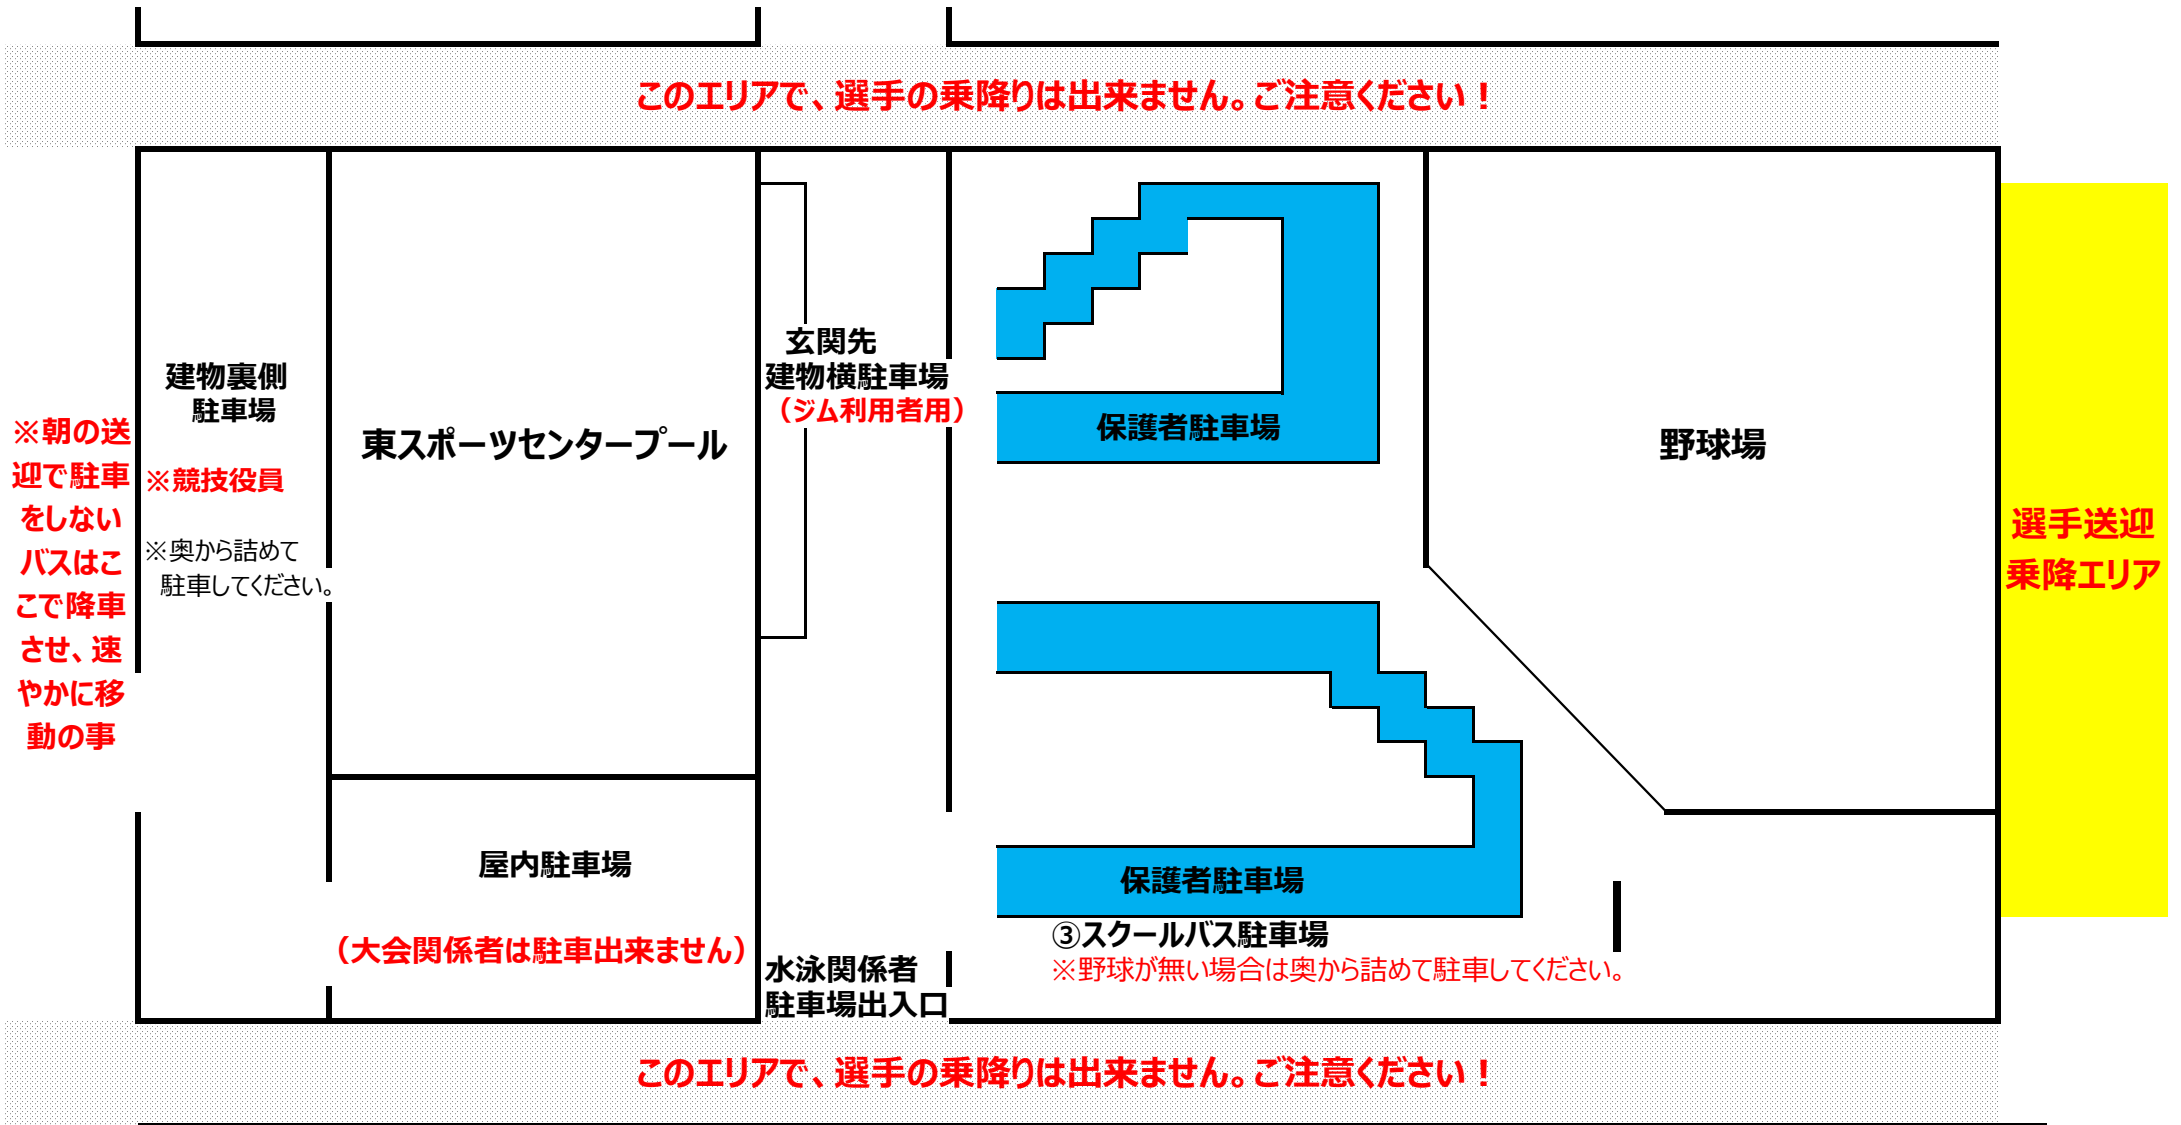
このエリアで、選手の乗降りは出来ません。ご注意ください！

※朝の送迎で駐車をしないバスはここで降車させ、速やかに移動の事

建物裏側
駐車場

※競技役員

※奥から詰めて
駐車してください。

東スポーツセンタープール

玄関先
建物横駐車場
（ジム利用者用）

保護者駐車場

野球場

選手送迎
乗降エリア

屋内駐車場

（大会関係者は駐車出来ません）

保護者駐車場

③スクールバス駐車場
※野球が無い場合は奥から詰めて駐車してください。

水泳関係者
駐車場出入口

このエリアで、選手の乗降りは出来ません。ご注意ください！